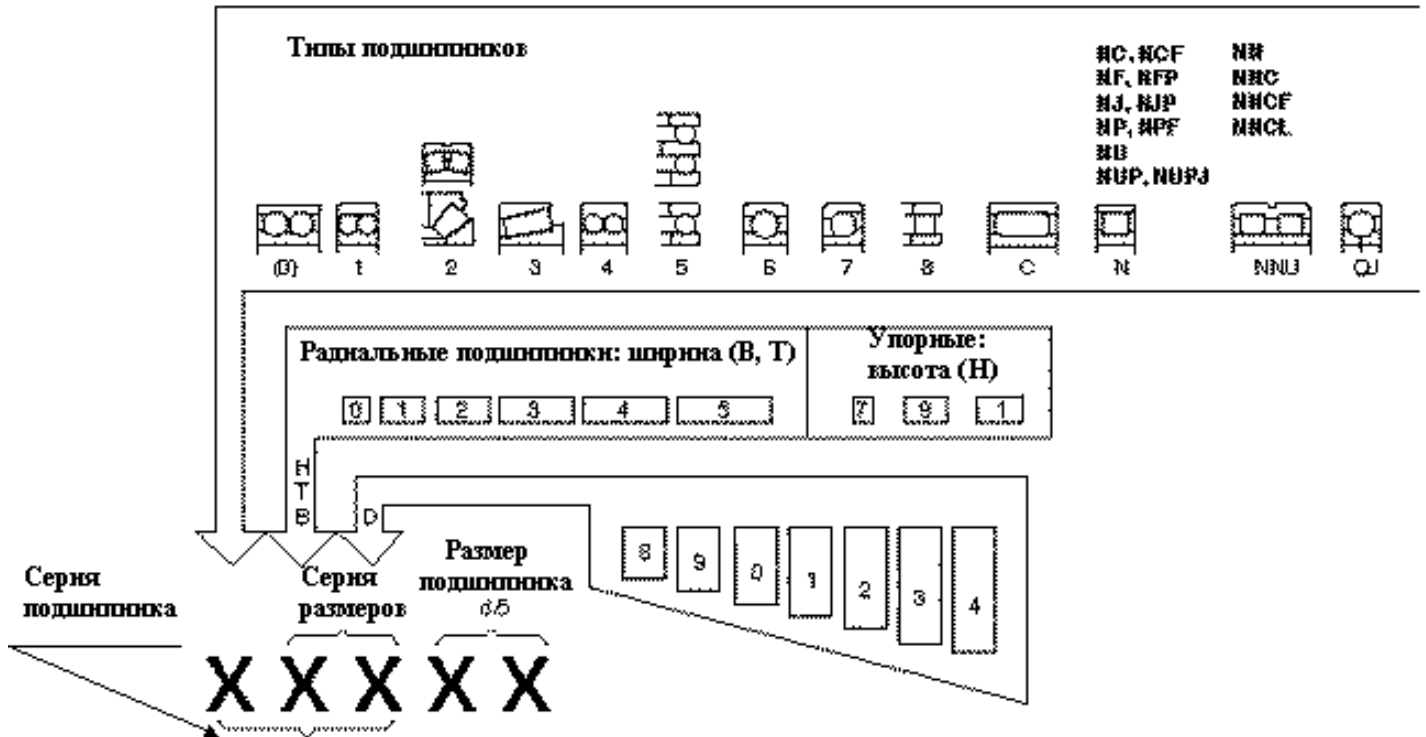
Типы подшипников

NC, NCF
NF, NFP
NJ, NJP
NP, NPF
NU
NUP, NUPJ

NN
NNC
NNCF
NNCL

(0) 1 2 3 4 5 6 7 8 C N NNU QJ

Радиальные подшипники: ширина (B, T)

0 1 2 3 4 5

Упорные: высота (H)

7 9 1

H
T
B
D

8 9 0 1 2 3 4

Серия подшипника

Серия размеров

Размер подшипника
d/5

X X X X X